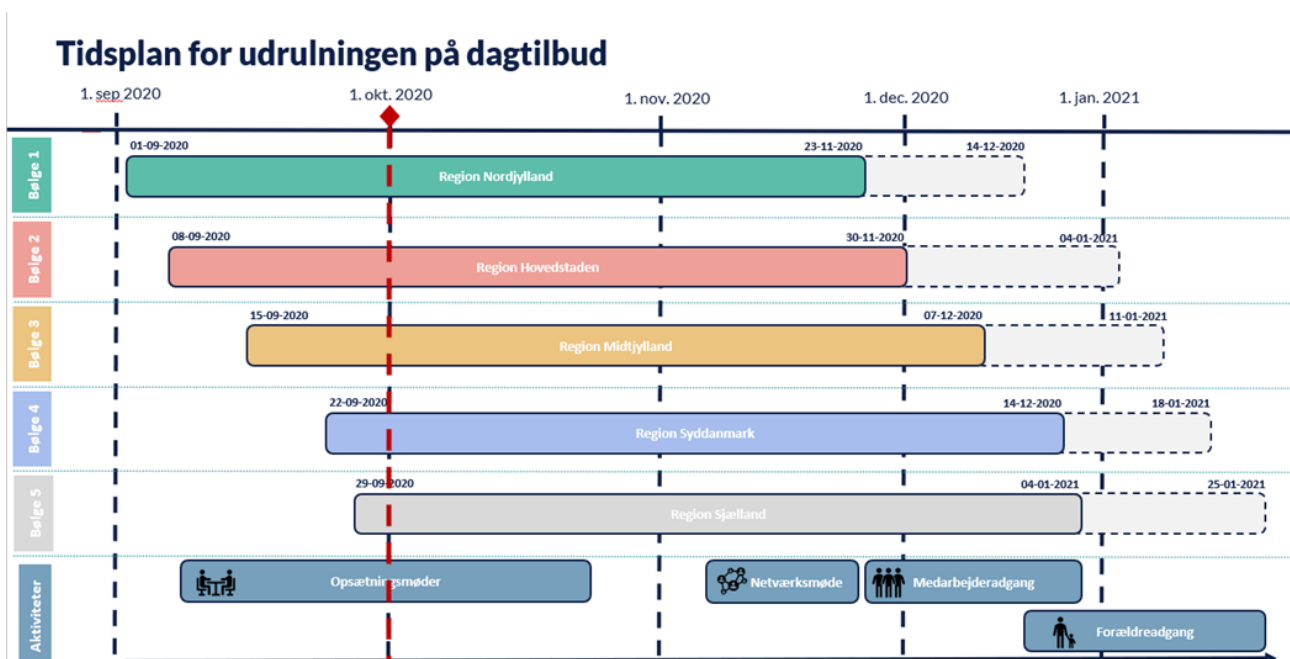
Tidsplan for udrulningen på dagtilbud

1. sep 2020
1. okt. 2020
1. nov. 2020
1. dec. 2020
1. jan. 2021

Bølge 1
01-09-2020
Region Nordjylland
23-11-2020
14-12-2020

Bølge 2
08-09-2020
Region Hovedstaden
30-11-2020
04-01-2021

Bølge 3
15-09-2020
Region Midtjylland
07-12-2020
11-01-2021

Bølge 4
22-09-2020
Region Syddanmark
14-12-2020
18-01-2021

Bølge 5
29-09-2020
Region Sjælland
04-01-2021
25-01-2021

Aktiviteter
Opsætningsmøder
Netværksmøde
Medarbejderadgang
Forældreadgang